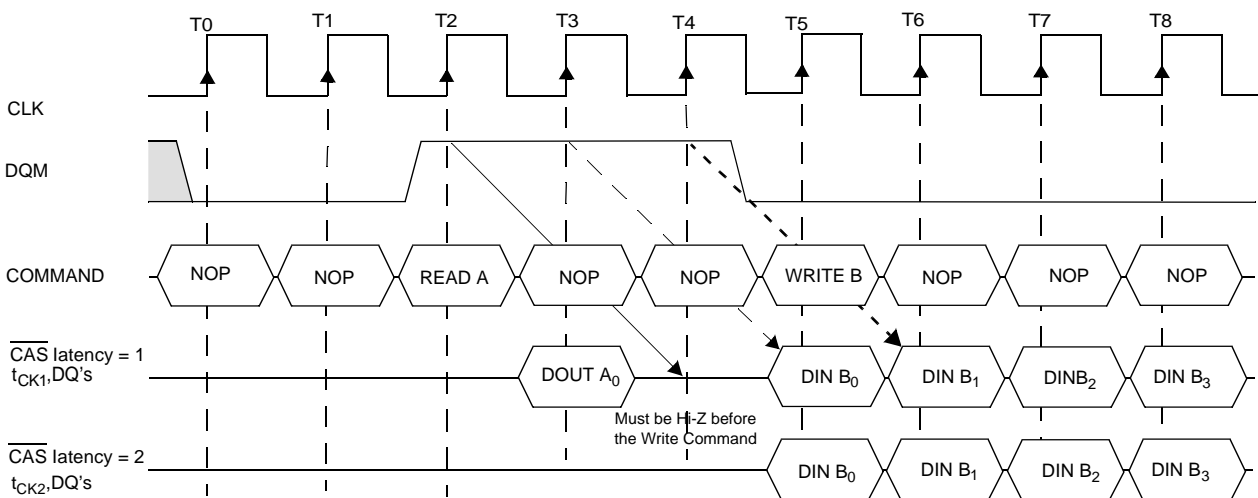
T0 T1 T2 T3 T4 T5 T6 T7 T8

CLK

DQM

COMMAND

NOP NOP READ A NOP NOP WRITE B NOP NOP NOP

$\overline{CAS}$ latency = 1
$t_{CK1}$,DQ's

DOUT $A_0$

DIN $B_0$ DIN $B_1$ DIN$B_2$ DIN $B_3$

Must be Hi-Z before the Write Command

$\overline{CAS}$ latency = 2
$t_{CK2}$,DQ's

DIN $B_0$ DIN $B_1$ DIN $B_2$ DIN $B_3$